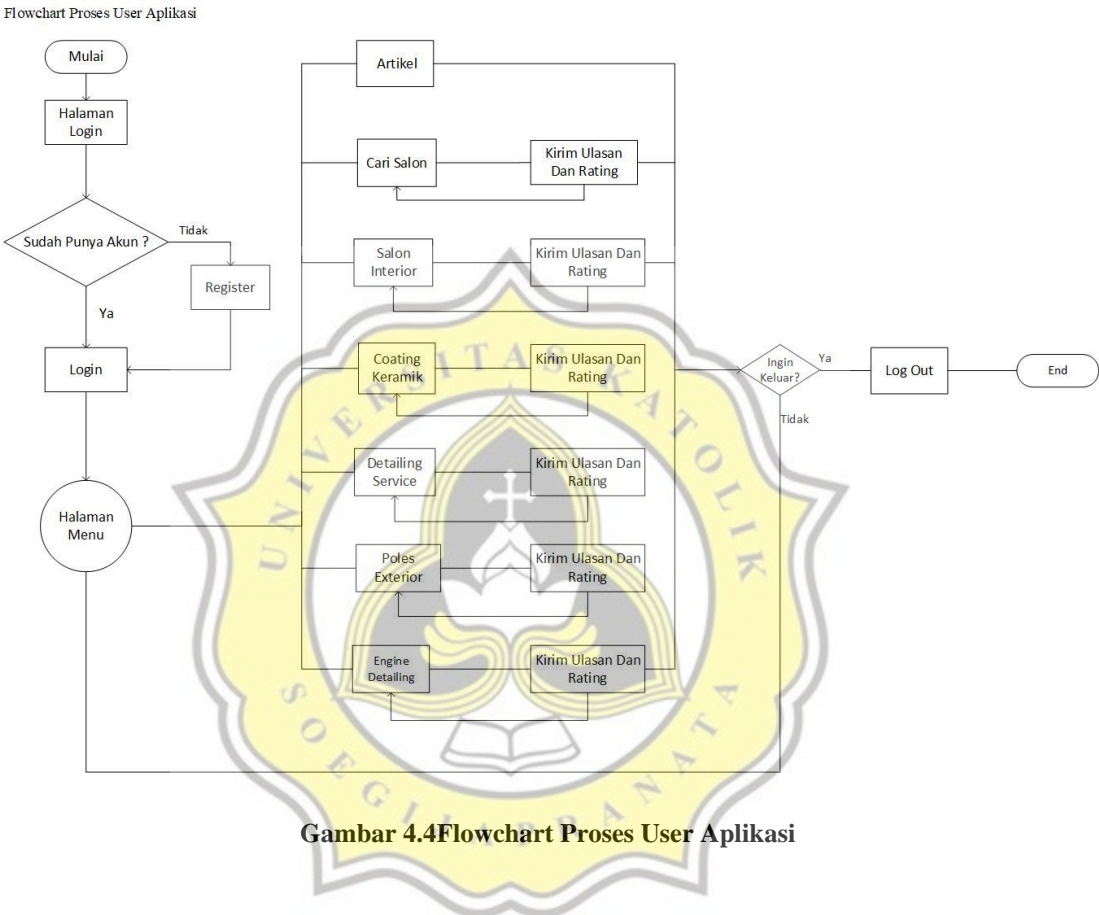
Flowchart Proses User Aplikasi

Mulai

Halaman Login

Sudah Punya Akun ?

Tidak

Register

Ya

Login

Halaman Menu

Artikel

Cari Salon

Kirim Ulasan Dan Rating

Salon Interior

Kirim Ulasan Dan Rating

Coating Keramik

Kirim Ulasan Dan Rating

Detailing Service

Kirim Ulasan Dan Rating

Poles Exterior

Kirim Ulasan Dan Rating

Engine Detailing

Kirim Ulasan Dan Rating

Ingin Keluar?

Ya

Log Out

End

Tidak

UNIVERSITAS KATOLIK SOEGIJAPRANATA

Gambar 4.4Flowchart Proses User Aplikasi